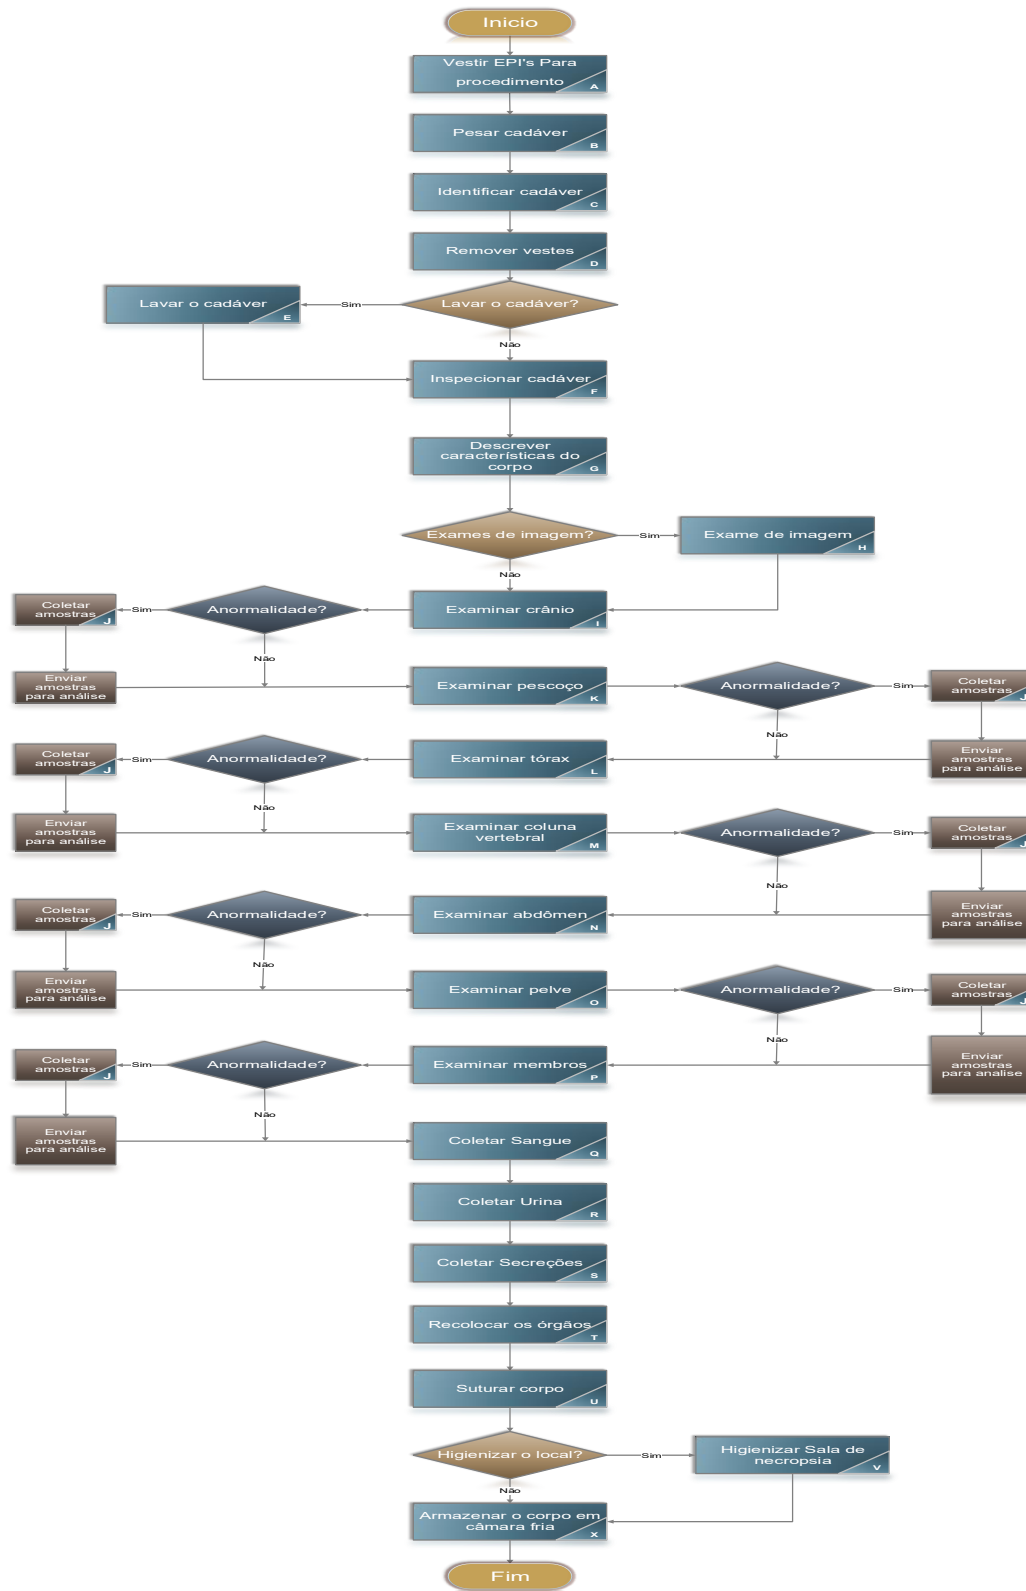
Inicio

Vestir EPI's Para procedimento A

Pesar cadáver B

Identificar cadáver C

Remover vestes D

Lavar o cadáver?

Sim

Lavar o cadáver E

Não

Inspecionar cadáver F

Descrever características do corpo G

Exames de imagem?

Sim

Exame de imagem H

Não

Examinar crânio I

Anormalidade?

Sim

Coletar amostras J

Não

Enviar amostras para análise

Examinar pescoço K

Anormalidade?

Sim

Coletar amostras J

Não

Enviar amostras para análise

Examinar tórax L

Anormalidade?

Sim

Coletar amostras J

Não

Enviar amostras para análise

Examinar coluna vertebral M

Anormalidade?

Sim

Coletar amostras J

Não

Enviar amostras para análise

Examinar abdômen N

Anormalidade?

Sim

Coletar amostras J

Não

Enviar amostras para análise

Examinar pelve O

Anormalidade?

Sim

Coletar amostras J

Não

Enviar amostras para análise

Examinar membros P

Anormalidade?

Sim

Coletar amostras J

Não

Enviar amostras para análise

Coletar Sangue Q

Coletar Urina R

Coletar Secreções S

Recolocar os órgãos T

Suturar corpo U

Higienizar o local?

Sim

Higienizar Sala de necropsia V

Não

Armazenar o corpo em câmara fria X

Fim